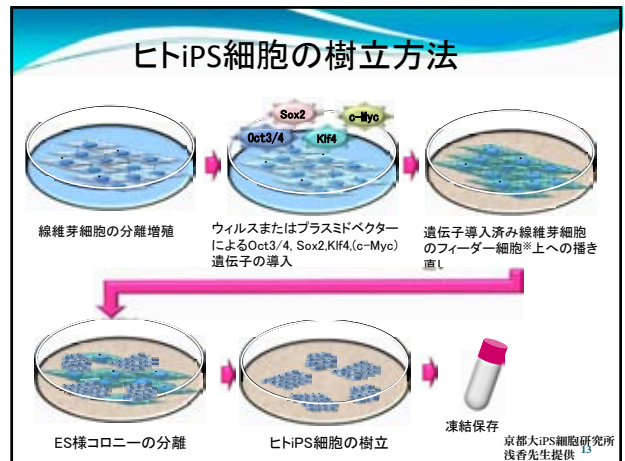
ヒトiPS細胞の樹立方法

Sox2
c-Myc
Oct3/4
Klf4

線維芽細胞の分離増殖

ウィルスまたはプラスミドベクターによるOct3/4, Sox2,Klf4,(c-Myc)遺伝子の導入

遺伝子導入済み線維芽細胞のフィーダー細胞※上への播き直し

ES様コロニーの分離

ヒトiPS細胞の樹立

凍結保存

京都大iPS細胞研究所
浅香先生提供

13